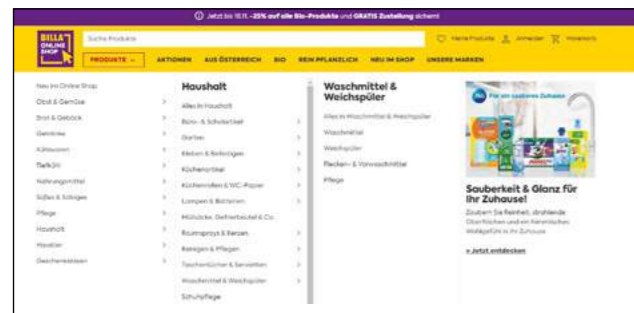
Jetzt bis 16.11. -25% auf alle Bio-Produkte und GRATIS Zustellung sichern!

BILLA ONLINE SHOP

Suche Produkte

Meine Produkte Anmelden Warenkorb

PRODUKTE AKTIONEN AUS ÖSTERREICH BIO REIN PFLANZLICH NEU IM SHOP UNSERE MARKEN

Neu im Online Shop
Obst & Gemüse
Brot & Gebäck
Getränke
Kühlwaren
Tiefkühl
Nahrungsmittel
Süßes & Salziges
Pflege
Haushalt
Haustier
Geschenkideen

Haushalt
Alles in Haushalt
Büro- & Schulartikel
Garten
Kleben & Befestigen
Küchenartikel
Küchenrollen & WC-Papier
Lampen & Batterien
Müllsäcke, Gefrierbeutel & Co.
Raumsprays & Kerzen
Reinigen & Pflegen
Taschentücher & Servietten
Waschmittel & Weichspüler
Schuhpflege

Waschmittel & Weichspüler
Alles in Waschmittel & Weichspüler
Waschmittel
Weichspüler
Flecken- & Vorwaschmittel
Pflege

Für ein sauberes Zuhause

Sauberkeit & Glanz für Ihr Zuhause!
Zaubern Sie Reinheit, strahlende Oberflächen und ein herrliches Wohlgefühl in Ihr Zuhause.

» Jetzt entdecken